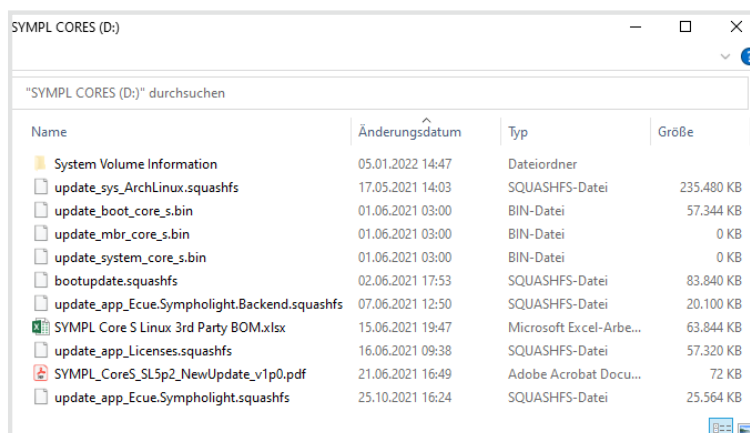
SYMPL CORES (D:)

"SYMPL CORES (D:)" durchsuchen

| Name | Änderungsdatum | Typ | Größe |
|---|---|---|---|
| System Volume Information | 05.01.2022 14:47 | Dateiordner | |
| update_sys_ArchLinux.squashfs | 17.05.2021 14:03 | SQUASHFS-Datei | 235.480 KB |
| update_boot_core_s.bin | 01.06.2021 03:00 | BIN-Datei | 57.344 KB |
| update_mbr_core_s.bin | 01.06.2021 03:00 | BIN-Datei | 0 KB |
| update_system_core_s.bin | 01.06.2021 03:00 | BIN-Datei | 0 KB |
| bootupdate.squashfs | 02.06.2021 17:53 | SQUASHFS-Datei | 83.840 KB |
| update_app_Ecue.Sympholight.Backend.squashfs | 07.06.2021 12:50 | SQUASHFS-Datei | 20.100 KB |
| SYMPL Core S Linux 3rd Party BOM.xlsx | 15.06.2021 19:47 | Microsoft Excel-Arbe... | 63.844 KB |
| update_app_Licenses.squashfs | 16.06.2021 09:38 | SQUASHFS-Datei | 57.320 KB |
| SYMPL_CoreS_SL5p2_NewUpdate_v1p0.pdf | 21.06.2021 16:49 | Adobe Acrobat Docu... | 72 KB |
| update_app_Ecue.Sympholight.squashfs | 25.10.2021 16:24 | SQUASHFS-Datei | 25.564 KB |